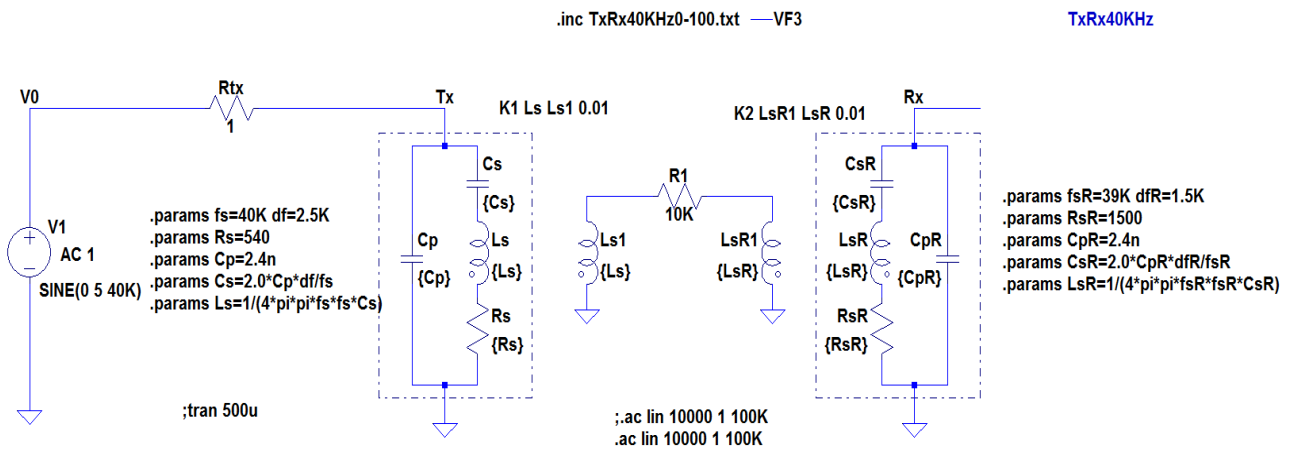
.inc TxRx40KHz0-100.txt —VF3

TxRx40KHz

V0

Rtx
1

Tx

K1 Ls Ls1 0.01

K2 LsR1 LsR 0.01

Rx

V1
AC 1
SINE(0 5 40K)

.params fs=40K df=2.5K
.params Rs=540
.params Cp=2.4n
.params Cs=2.0*Cp*df/fs
.params Ls=1/(4*pi*pi*fs*fs*Cs)

Cs
{Cs}

Cp
{Cp}

Ls
{Ls}

Rs
{Rs}

R1
10K

Ls1
{Ls}

LsR1
{LsR}

CsR
{CsR}

LsR
{LsR}

CpR
{CpR}

RsR
{RsR}

.params fsR=39K dfR=1.5K
.params RsR=1500
.params CpR=2.4n
.params CsR=2.0*CpR*dfR/fsR
.params LsR=1/(4*pi*pi*fsR*fsR*CsR)

;tran 500u

;.ac lin 10000 1 100K
.ac lin 10000 1 100K